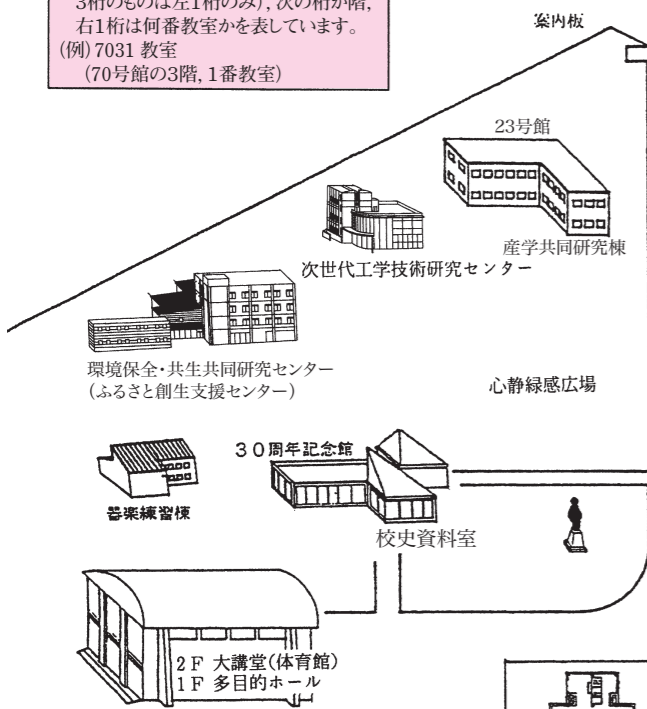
3桁のものは左1桁のみ), 次の桁が階, 右1桁は何番教室かを表しています。
(例) 7031 教室
(70号館の3階, 1番教室)

案内板

23号館

産学共同研究棟

次世代工学技術研究センター

環境保全・共生共同研究センター
(ふるさと創生支援センター)

心静緑感広場

30周年記念館

音楽練習棟

校史資料室

2F 大講堂(体育館)
1F 多目的ホール